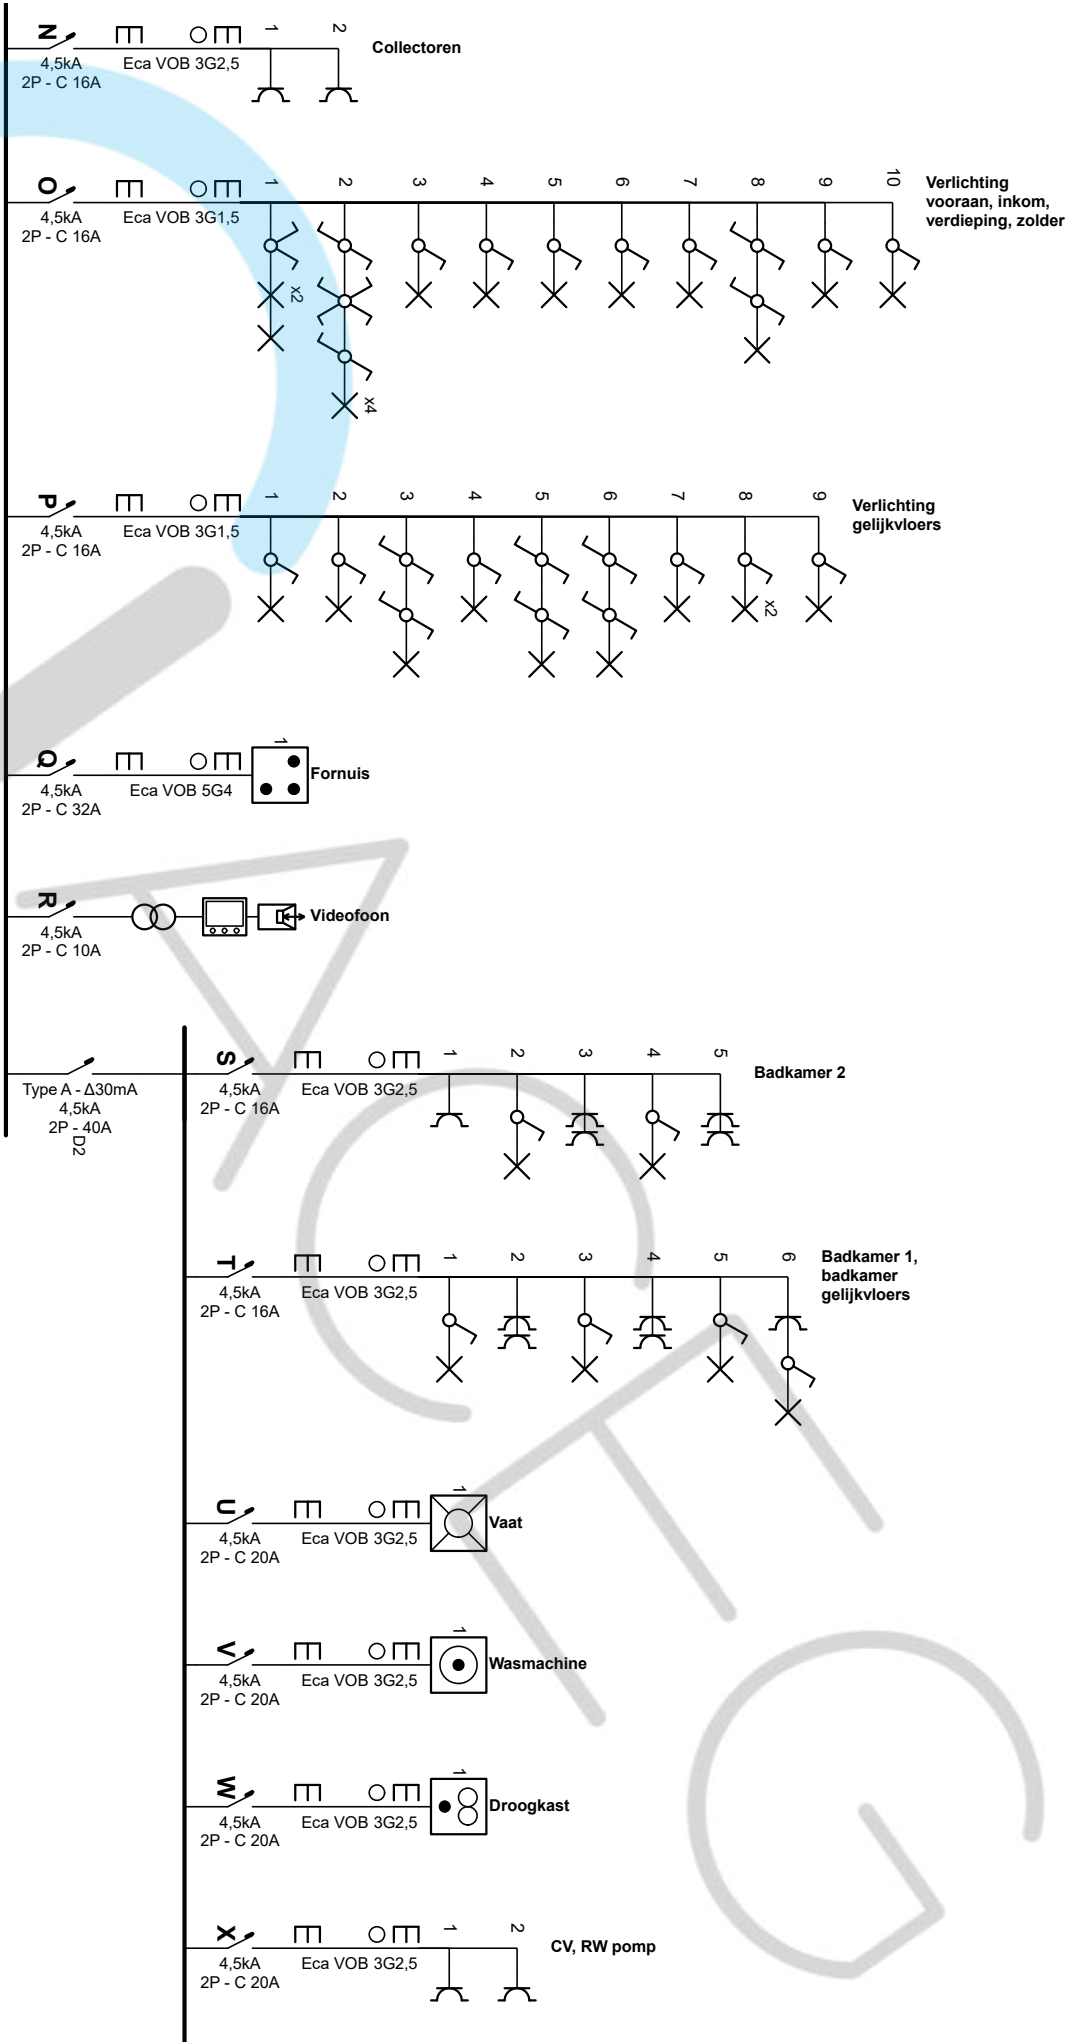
N
4,5kA
2P - C 16A
Eca VOB 3G2,5
1 2
Collectoren

O
4,5kA
2P - C 16A
Eca VOB 3G1,5
1 2 3 4 5 6 7 8 9 10
Verlichting vooraan, inkom, verdieping, zolder
x2
x4

P
4,5kA
2P - C 16A
Eca VOB 3G1,5
1 2 3 4 5 6 7 8 9
Verlichting gelijkvloers
x2

Q
4,5kA
2P - C 32A
Eca VOB 5G4
1
Fornuis

R
4,5kA
2P - C 10A
Videofoon

Type A - Δ30mA
4,5kA
2P - 40A
D2

S
4,5kA
2P - C 16A
Eca VOB 3G2,5
1 2 3 4 5
Badkamer 2

T
4,5kA
2P - C 16A
Eca VOB 3G2,5
1 2 3 4 5 6
Badkamer 1, badkamer gelijkvloers

U
4,5kA
2P - C 20A
Eca VOB 3G2,5
1
Vaat

V
4,5kA
2P - C 20A
Eca VOB 3G2,5
1
Wasmachine

W
4,5kA
2P - C 20A
Eca VOB 3G2,5
1
Droogkast

X
4,5kA
2P - C 20A
Eca VOB 3G2,5
1 2
CV, RW pomp